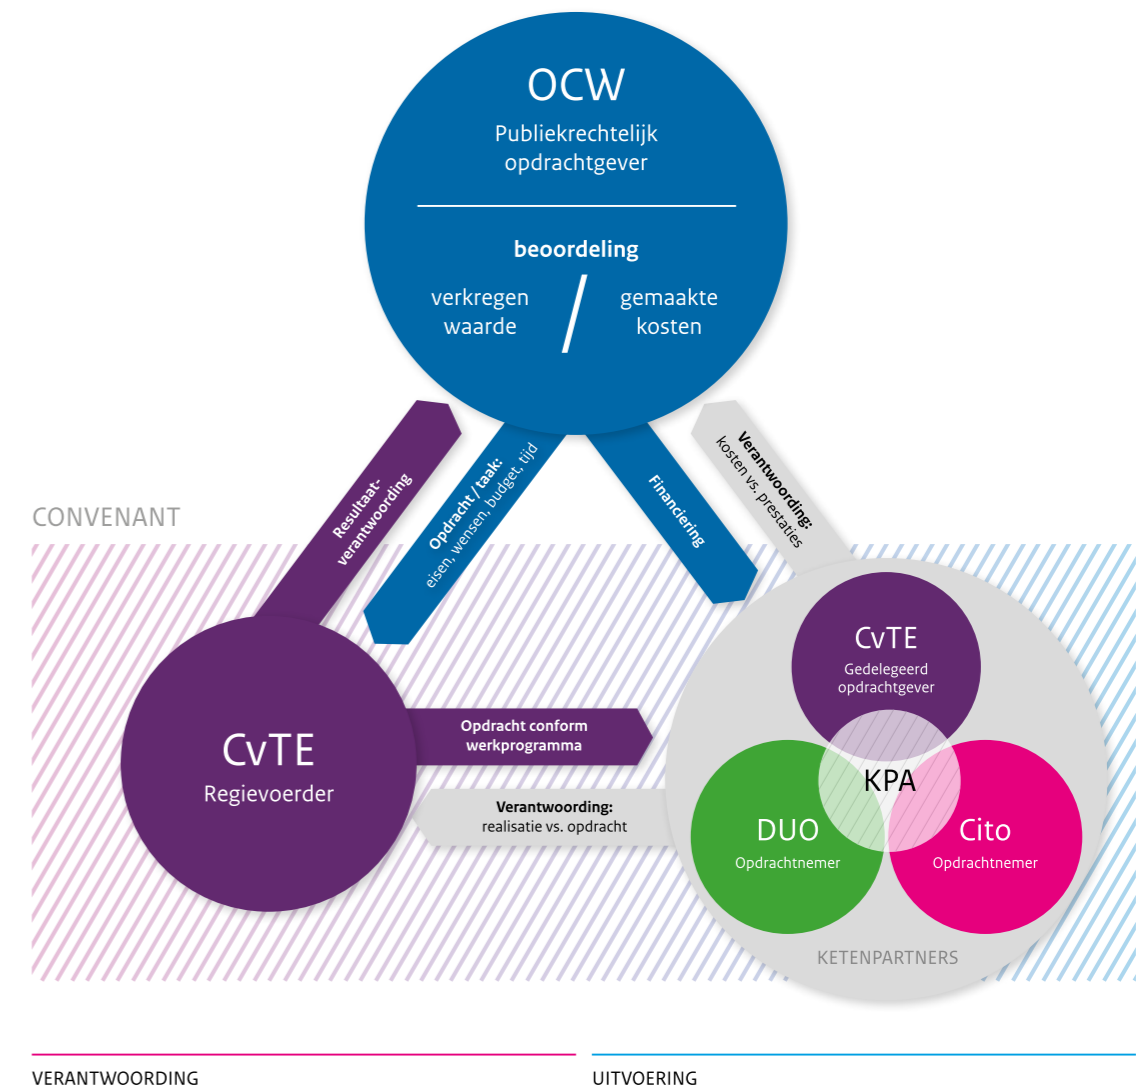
OCW
Publiekrechtelijk opdrachtgever

beoordeling
verkregen waarde / gemaakte kosten

Resultaatverantwoording

Opdracht / taak: eisen, wensen, budget, tijd

Financiering

Verantwoording: kosten vs. prestaties

CONVENANT

CvTE
Regievoerder

Opdracht conform werkprogramma

Verantwoording: realisatie vs. opdracht

CvTE
Gedelegeerd opdrachtgever

KPA

DUO
Opdrachtnemer

Cito
Opdrachtnemer

KETENPARTNERS

VERANTWOORDING

UITVOERING